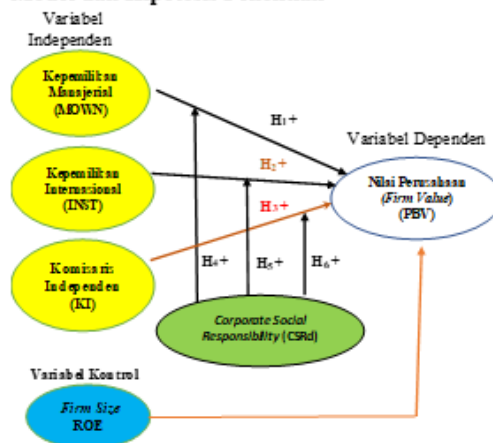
Variabel Independen

Kepemilikan Manajerial (MOWN)

Kepemilikan Internasional (INST)

Komisaris Independen (KI)

$H_1$ +

$H_2$ +

$H_3$ +

$H_4$ +

$H_5$ +

$H_6$ +

Variabel Dependen

Nilai Perusahaan (*Firm Value*) (PBV)

*Corporate Social Responsibility* (CSRd)

Variabel Kontrol

*Firm Size*
ROE